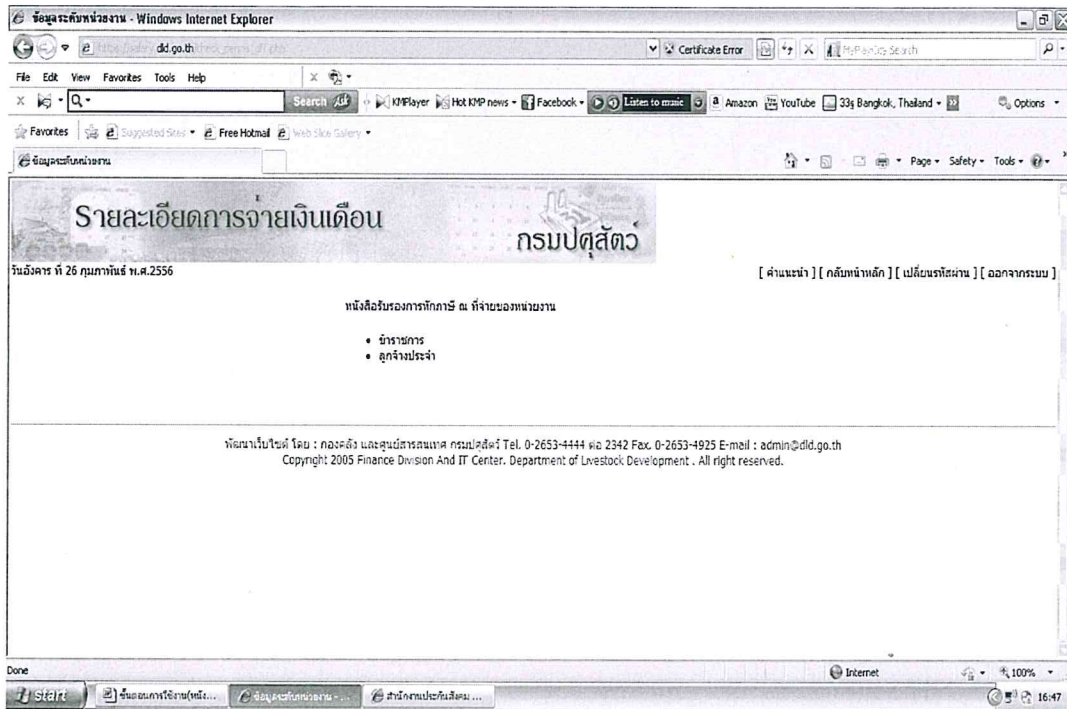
ข้อมูลระดับหน่วยงาน - Windows Internet Explorer

https://salary.dld.go.th/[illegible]

Certificate Error

MyPlanet Search

File Edit View Favorites Tools Help

Search

KMPlayer Hot KMP news Facebook Listen to music Amazon YouTube 33°Bangkok, Thailand Options

Favorites Suggested Sites Free Hotmail Web Slice Gallery

ข้อมูลระดับหน่วยงาน

Page Safety Tools

รายละเอียดการจ่ายเงินเดือน

กรมปศุสัตว์

วันอังคาร ที่ 26 กุมภาพันธ์ พ.ศ.2556

[ คำแนะนำ ] [ กลับหน้าหลัก ] [ เปลี่ยนรหัสผ่าน ] [ ออกจากระบบ ]

หนังสือรับรองการหักภาษี ณ ที่จ่ายของหน่วยงาน

• ข้าราชการ
• ลูกจ้างประจำ

พัฒนาเว็บไซต์ โดย : กองคลัง และศูนย์สารสนเทศ กรมปศุสัตว์ Tel. 0-2653-4444 ต่อ 2342 Fax. 0-2653-4925 E-mail : admin@dld.go.th
Copyright 2005 Finance Division And IT Center. Department of Livestock Development . All right reserved.

Done

Internet

100%

start

ขั้นตอนการใช้งาน(หนัง...

ข้อมูลระดับหน่วยงาน - ...

สำนักงานประกันสังคม ...

16:47